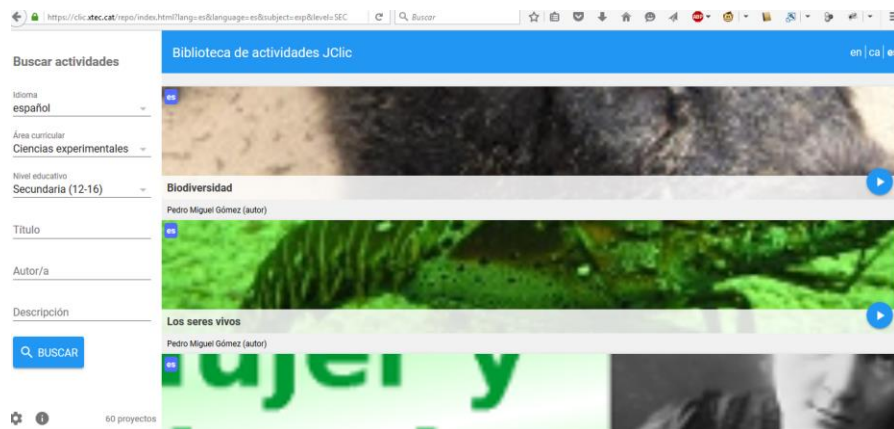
https://clic.xtec.cat/repo/index.html?lang=es&language=es&subject=exp&level=SEC

Buscar

Buscar actividades

Biblioteca de actividades JClic

en | ca | es

Idioma
español

Área curricular
Ciencias experimentales

Nivel educativo
Secundaria (12-16)

Título

Autor/a

Descripción

BUSCAR

60 proyectos

es

Biodiversidad

Pedro Miguel Gómez (autor)

es

Los seres vivos

Pedro Miguel Gómez (autor)

es

ujer y